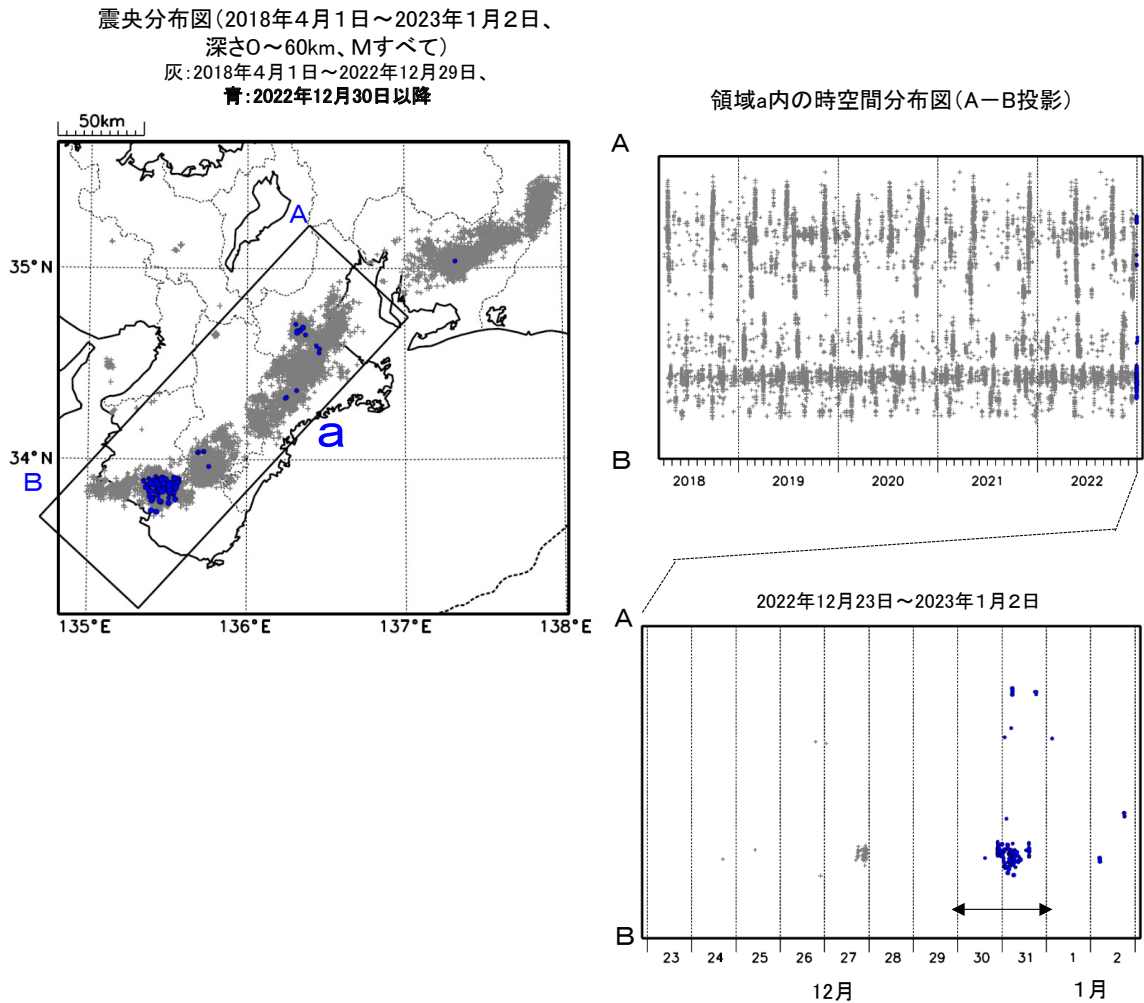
震央分布図（2018年４月１日～2023年１月２日、
深さ0～60km、Mすべて）
灰：2018年４月１日～2022年12月29日、
青：2022年12月30日以降

50km

A
35°N
a
34°N
B
135°E 136°E 137°E 138°E

領域a内の時空間分布図（A－B投影）

A
B
2018 2019 2020 2021 2022

2022年12月23日～2023年１月２日
A
B
| 23 | 24 | 25 | 26 | 27 | 28 | 29 | 30 | 31 | 1 | 2 |
|---|---|---|---|---|---|---|---|---|---|---|

12月 1月